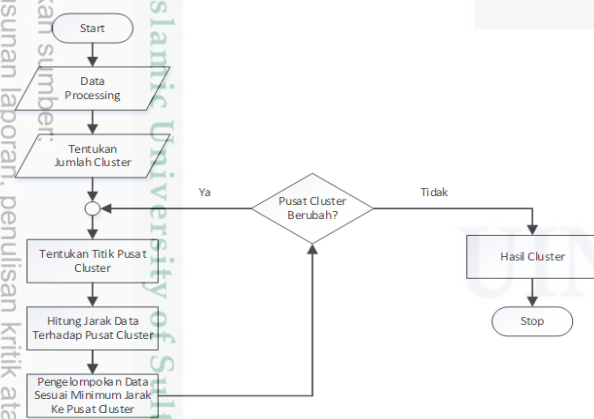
kan sumber:
susunan laporan, penulisan kritik ata

Islamic University of Sult

Start

Data Processing

Tentukan Jumlah Cluster

Ya

Pusat Cluster Berubah?

Tidak

Tentukan Titik Pusat Cluster

Hitung Jarak Data Terhadap Pusat Cluster

Pengelompokan Data Sesuai Minimum Jarak Ke Pusat Cluster

Hasil Cluster

Stop

UIN